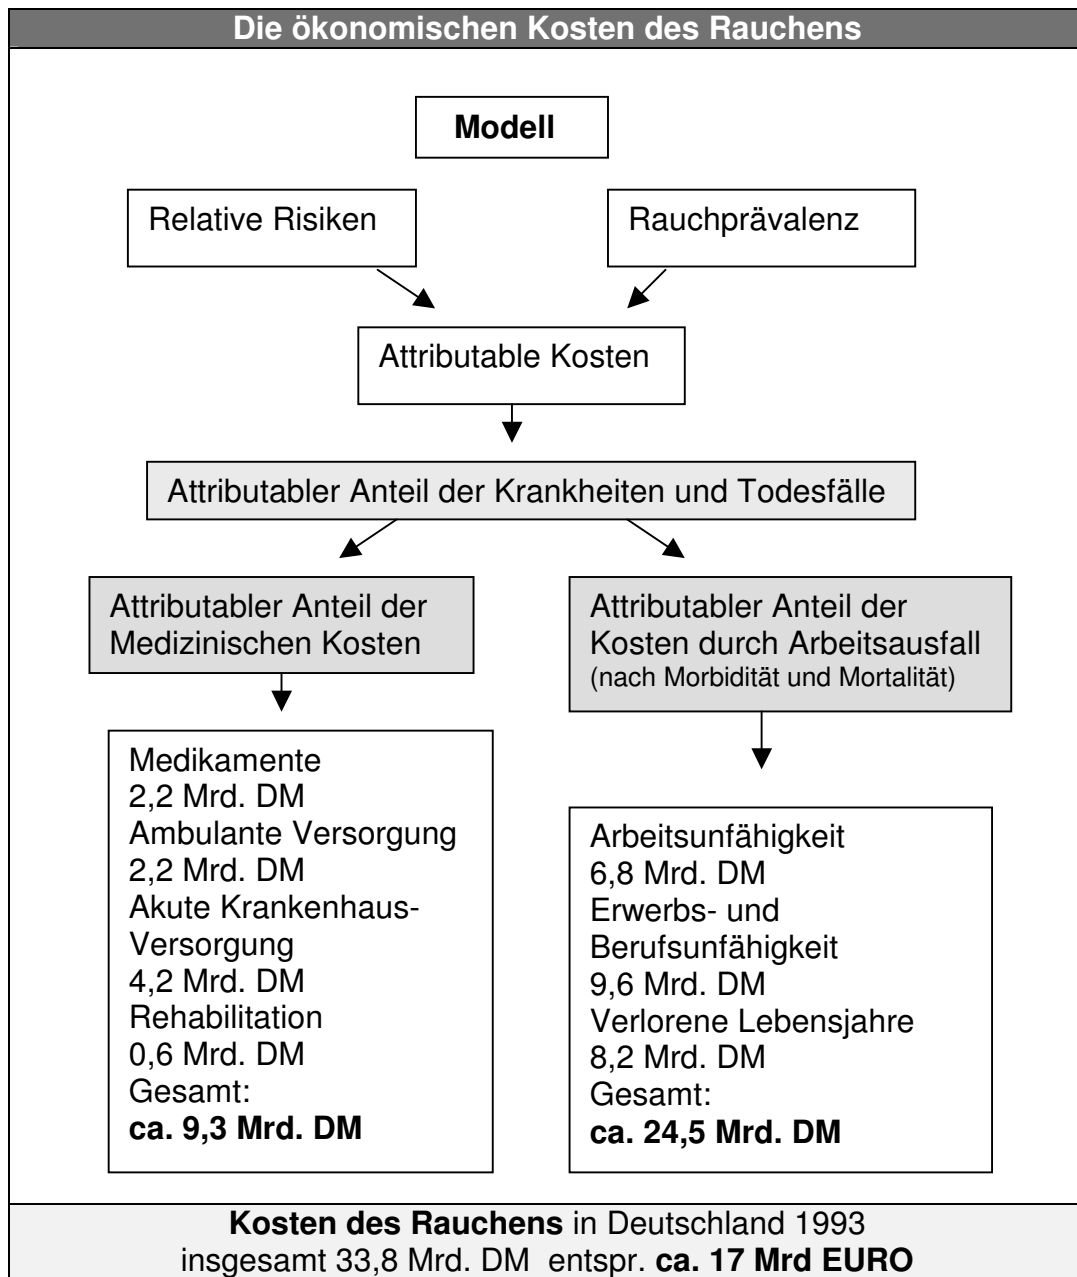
**Die ökonomischen Kosten des Rauchens**

**Modell**

Relative Risiken

Rauchprävalenz

Attributable Kosten

Attributabler Anteil der Krankheiten und Todesfälle

Attributabler Anteil der Medizinischen Kosten

Attributabler Anteil der Kosten durch Arbeitsausfall (nach Morbidität und Mortalität)

Medikamente
2,2 Mrd. DM
Ambulante Versorgung
2,2 Mrd. DM
Akute Krankenhaus-Versorgung
4,2 Mrd. DM
Rehabilitation
0,6 Mrd. DM
Gesamt:
**ca. 9,3 Mrd. DM**

Arbeitsunfähigkeit
6,8 Mrd. DM
Erwerbs- und Berufsunfähigkeit
9,6 Mrd. DM
Verlorene Lebensjahre
8,2 Mrd. DM
Gesamt:
**ca. 24,5 Mrd. DM**

**Kosten des Rauchens** in Deutschland 1993
insgesamt 33,8 Mrd. DM entspr. **ca. 17 Mrd EURO**